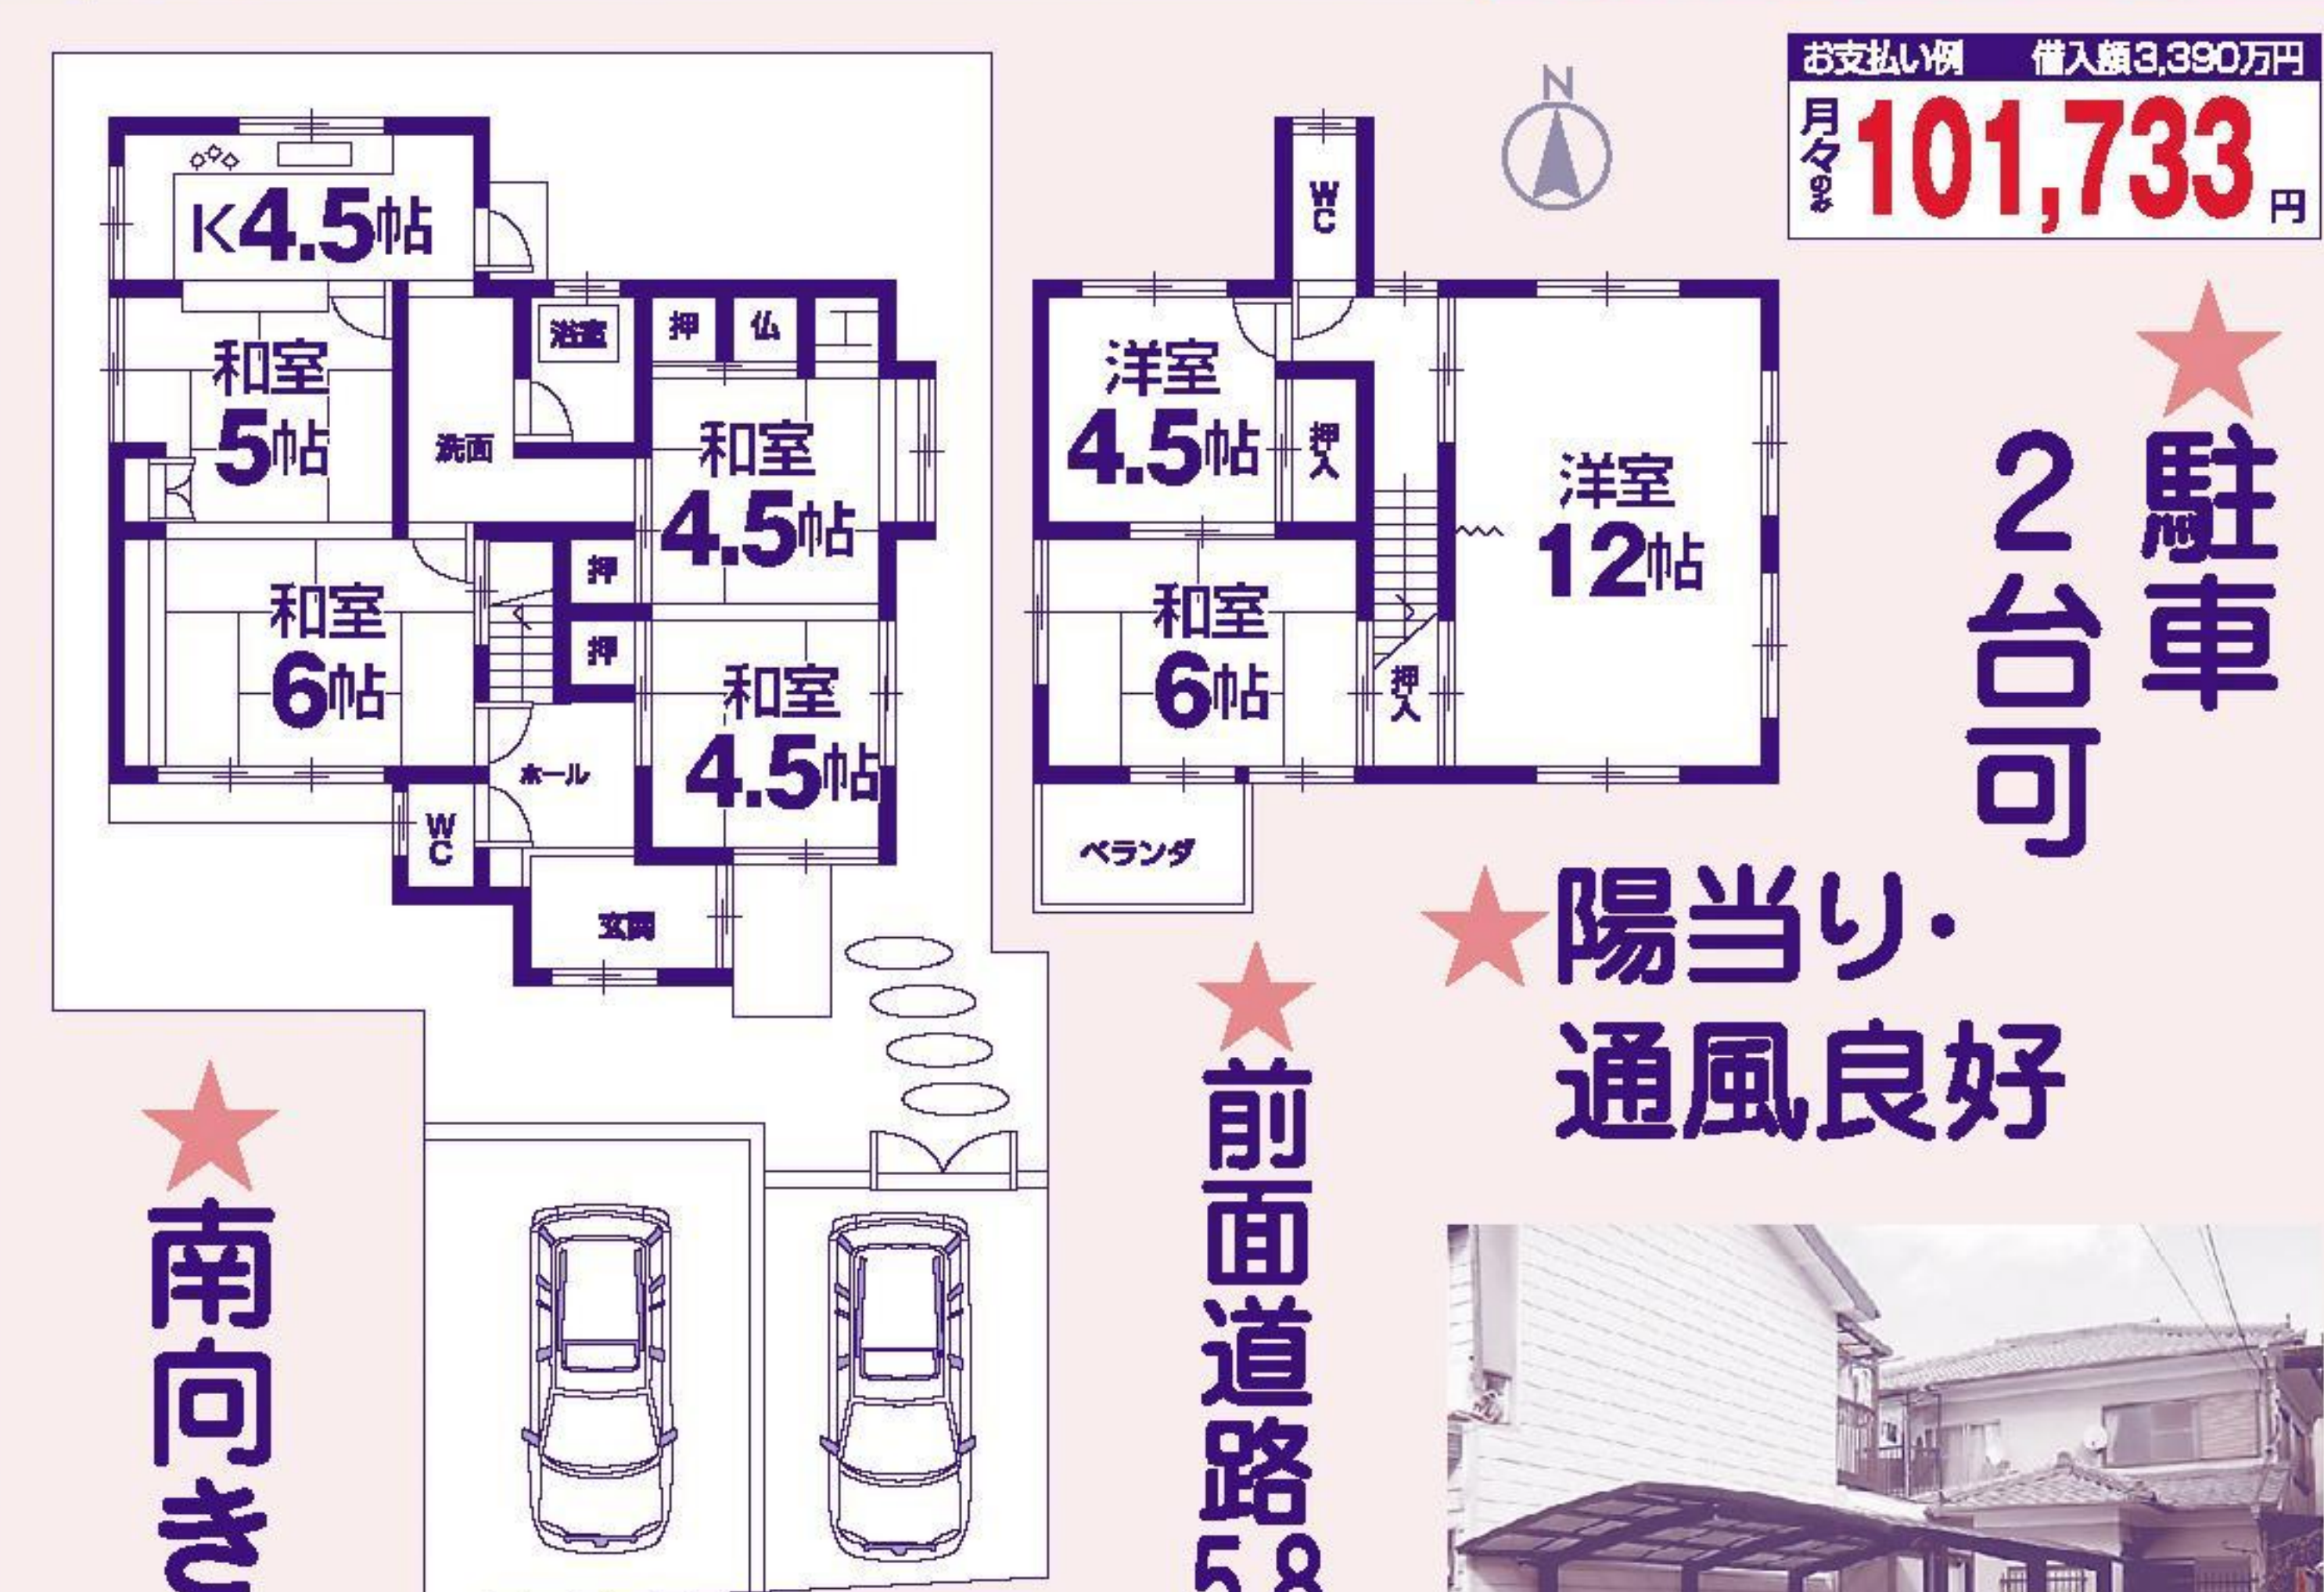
お支払い例 借入額3,390万円
月々のみ 101,733円

N

K4.5帖
和室 5帖
浴室
押
仏
洗面
和室 4.5帖
和室 6帖
押
押
和室 4.5帖
ホール
WC
玄関

WC
洋室 4.5帖
押入
洋室 12帖
和室 6帖
押入
ベランダ

★駐車2台可
★陽当り・通風良好
★前面道路5.8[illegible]
★南向き